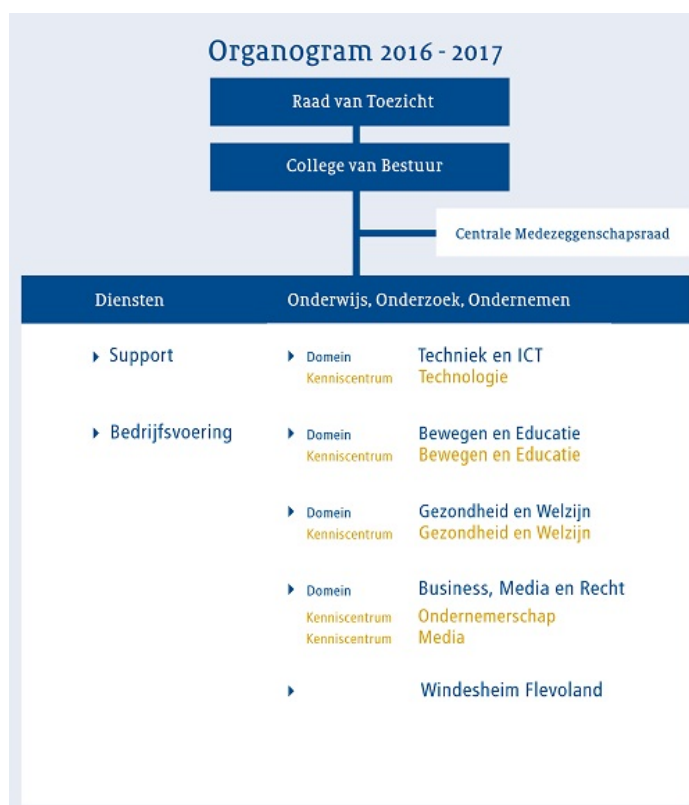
Organogram 2016 - 2017

Raad van Toezicht

College van Bestuur

Centrale Medezeggenschapsraad

Diensten

Onderwijs, Onderzoek, Ondernemen

Support

Bedrijfsvoering

Domein Techniek en ICT
Kenniscentrum Technologie

Domein Bewegen en Educatie
Kenniscentrum Bewegen en Educatie

Domein Gezondheid en Welzijn
Kenniscentrum Gezondheid en Welzijn

Domein Business, Media en Recht
Kenniscentrum Ondernemerschap
Kenniscentrum Media

Windesheim Flevoland